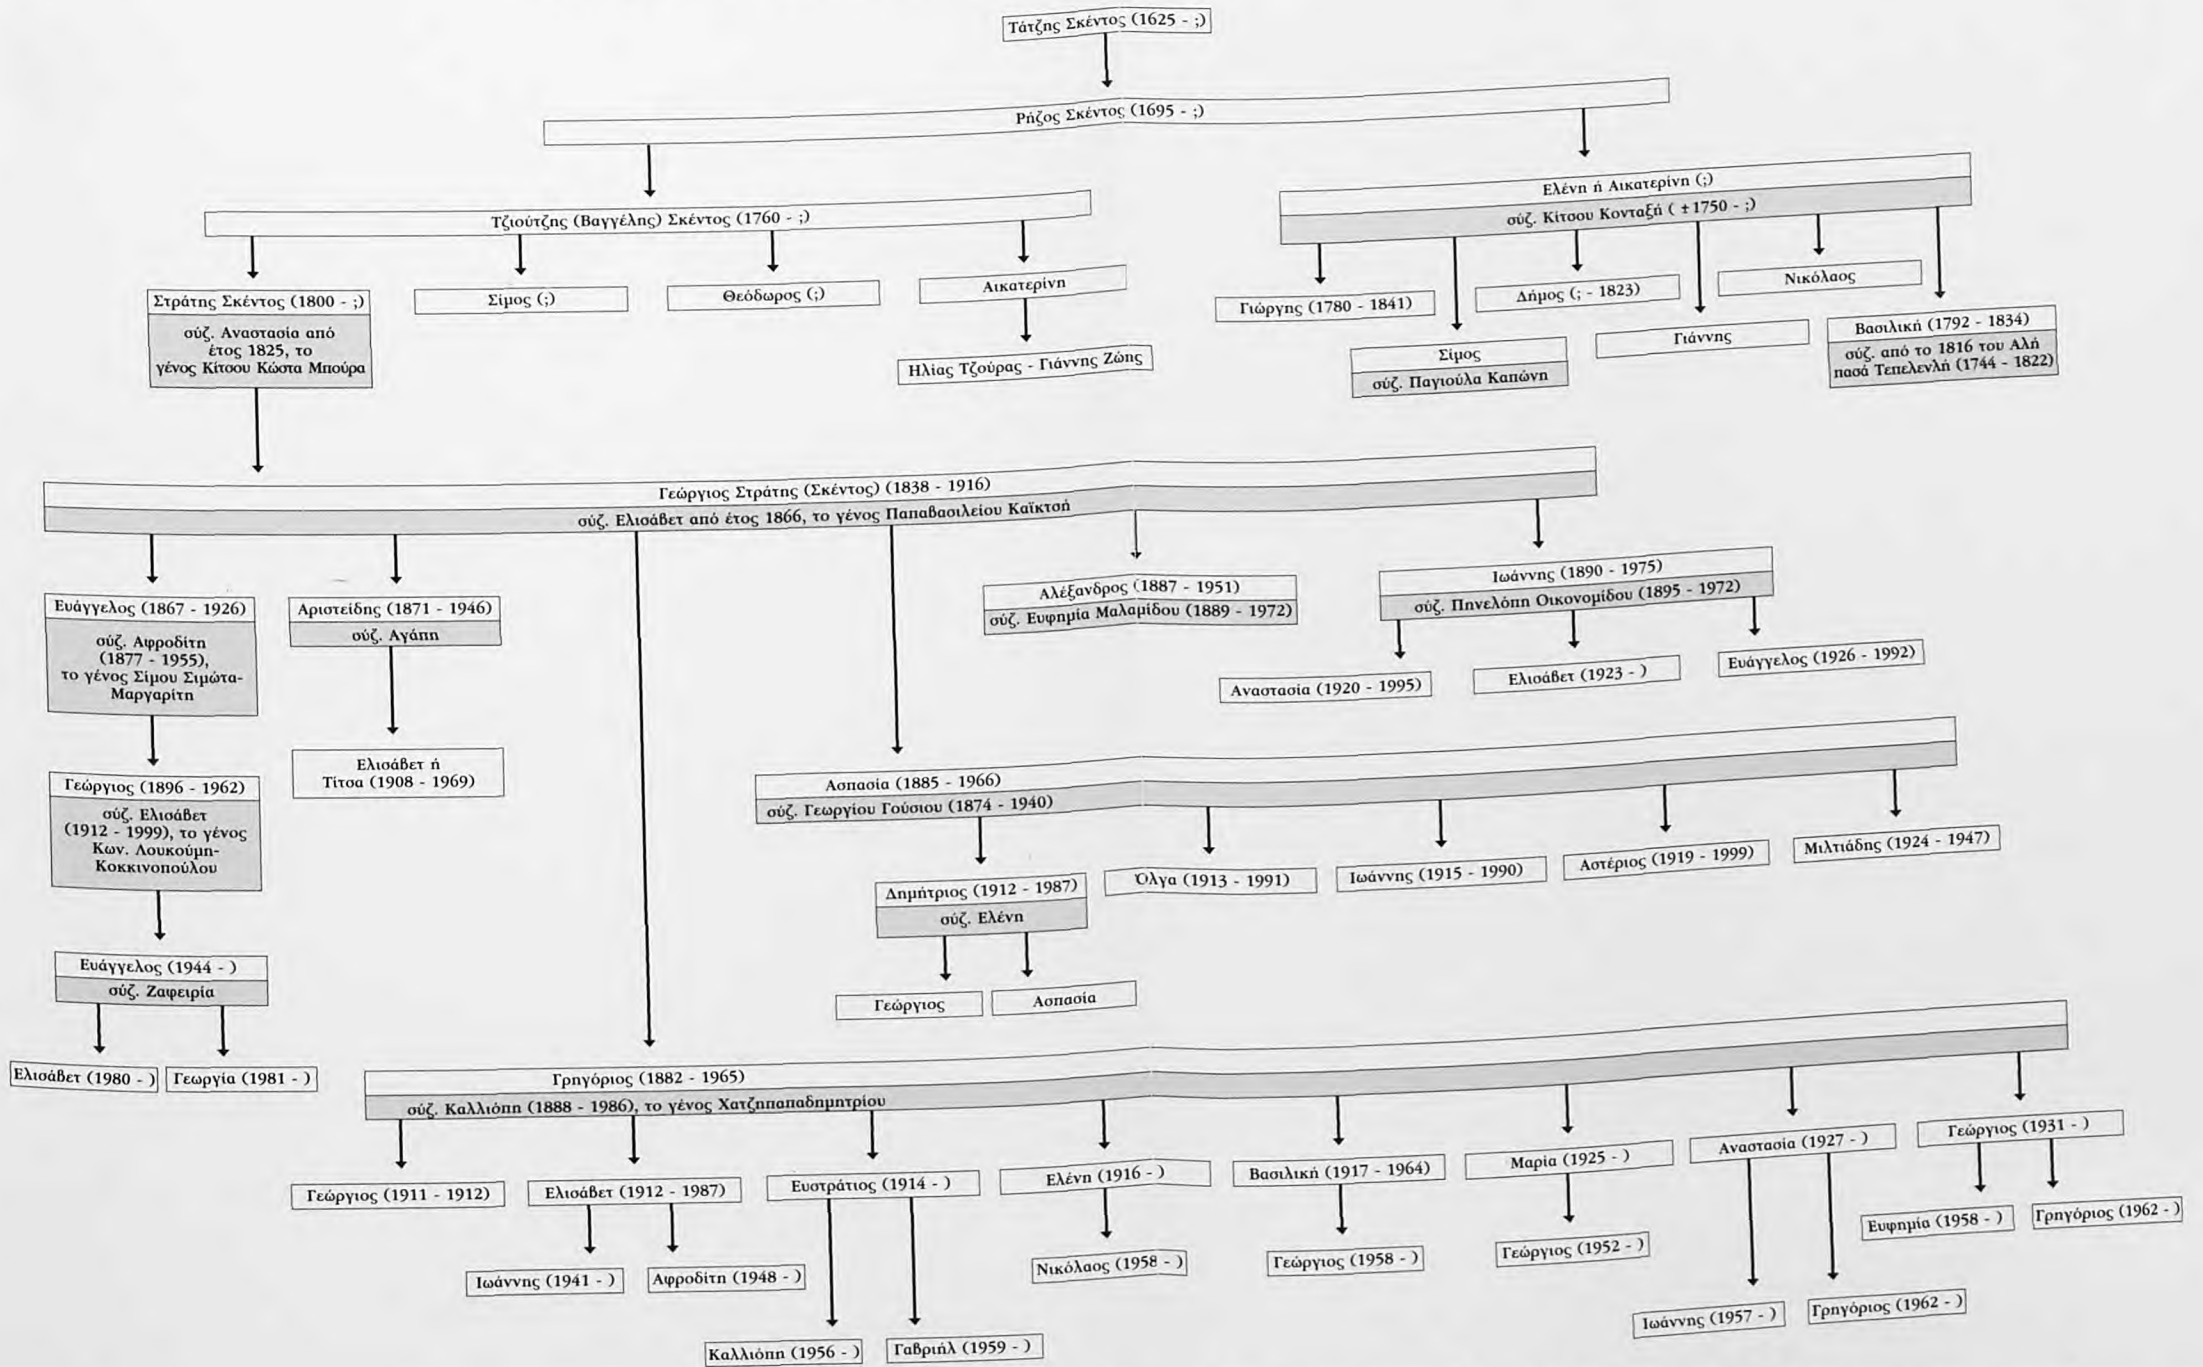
Τάτζης Σκέντος (1625 - ;)

Ρήζος Σκέντος (1695 - ;)

Τζιούτζης (Βαγγέλης) Σκέντος (1760 - ;)

Ελένη ή Αικατερίνη (;)
σύζ. Κίτσου Κονταξή ( ±1750 - ;)

Στράτης Σκέντος (1800 - ;)
σύζ. Αναστασία από έτος 1825, το γένος Κίτσου Κώστα Μπούρα

Σίμος (;)

Θεόδωρος (;)

Αικατερίνη

Ηλίας Τζούρας - Γιάννης Ζώης

Γιώργης (1780 - 1841)

Σίμος
σύζ. Παγιούλα Καπώνη

Δήμος (; - 1823)

Γιάννης

Νικόλαος

Βασιλική (1792 - 1834)
σύζ. από το 1816 του Αλή πασά Τεπελενλή (1744 - 1822)

Γεώργιος Στράτης (Σκέντος) (1838 - 1916)
σύζ. Ελισάβετ από έτος 1866, το γένος Παπαβασιλείου Καϊκτσή

Ευάγγελος (1867 - 1926)
σύζ. Αφροδίτη (1877 - 1955), το γένος Σίμου Σιμώτα-Μαργαρίτη

Αριστείδης (1871 - 1946)
σύζ. Αγάπη

Αλέξανδρος (1887 - 1951)
σύζ. Ευφημία Μαλαμίδου (1889 - 1972)

Ιωάννης (1890 - 1975)
σύζ. Πηνελόπη Οικονομίδου (1895 - 1972)

Αναστασία (1920 - 1995)

Ελισάβετ (1923 - )

Ευάγγελος (1926 - 1992)

Γεώργιος (1896 - 1962)
σύζ. Ελισάβετ (1912 - 1999), το γένος Κων. Λουκούμη-Κοκκινοπούλου

Ελισάβετ ή Τίτσα (1908 - 1969)

Ασπασία (1885 - 1966)
σύζ. Γεωργίου Γούσιου (1874 - 1940)

Δημήτριος (1912 - 1987)
σύζ. Ελένη

Όλγα (1913 - 1991)

Ιωάννης (1915 - 1990)

Αστέριος (1919 - 1999)

Μιλτιάδης (1924 - 1947)

Ευάγγελος (1944 - )
σύζ. Ζαφειρία

Γεώργιος

Ασπασία

Ελισάβετ (1980 - )

Γεωργία (1981 - )

Γρηγόριος (1882 - 1965)
σύζ. Καλλιόπη (1888 - 1986), το γένος Χατζηπαπαδημητρίου

Γεώργιος (1911 - 1912)

Ελισάβετ (1912 - 1987)

Ευστράτιος (1914 - )

Ελένη (1916 - )

Βασιλική (1917 - 1964)

Μαρία (1925 - )

Αναστασία (1927 - )

Γεώργιος (1931 - )

Ευφημία (1958 - )

Γρηγόριος (1962 - )

Ιωάννης (1941 - )

Αφροδίτη (1948 - )

Νικόλαος (1958 - )

Γεώργιος (1958 - )

Γεώργιος (1952 - )

Ιωάννης (1957 - )

Γρηγόριος (1962 - )

Καλλιόπη (1956 - )

Γαβριήλ (1959 - )